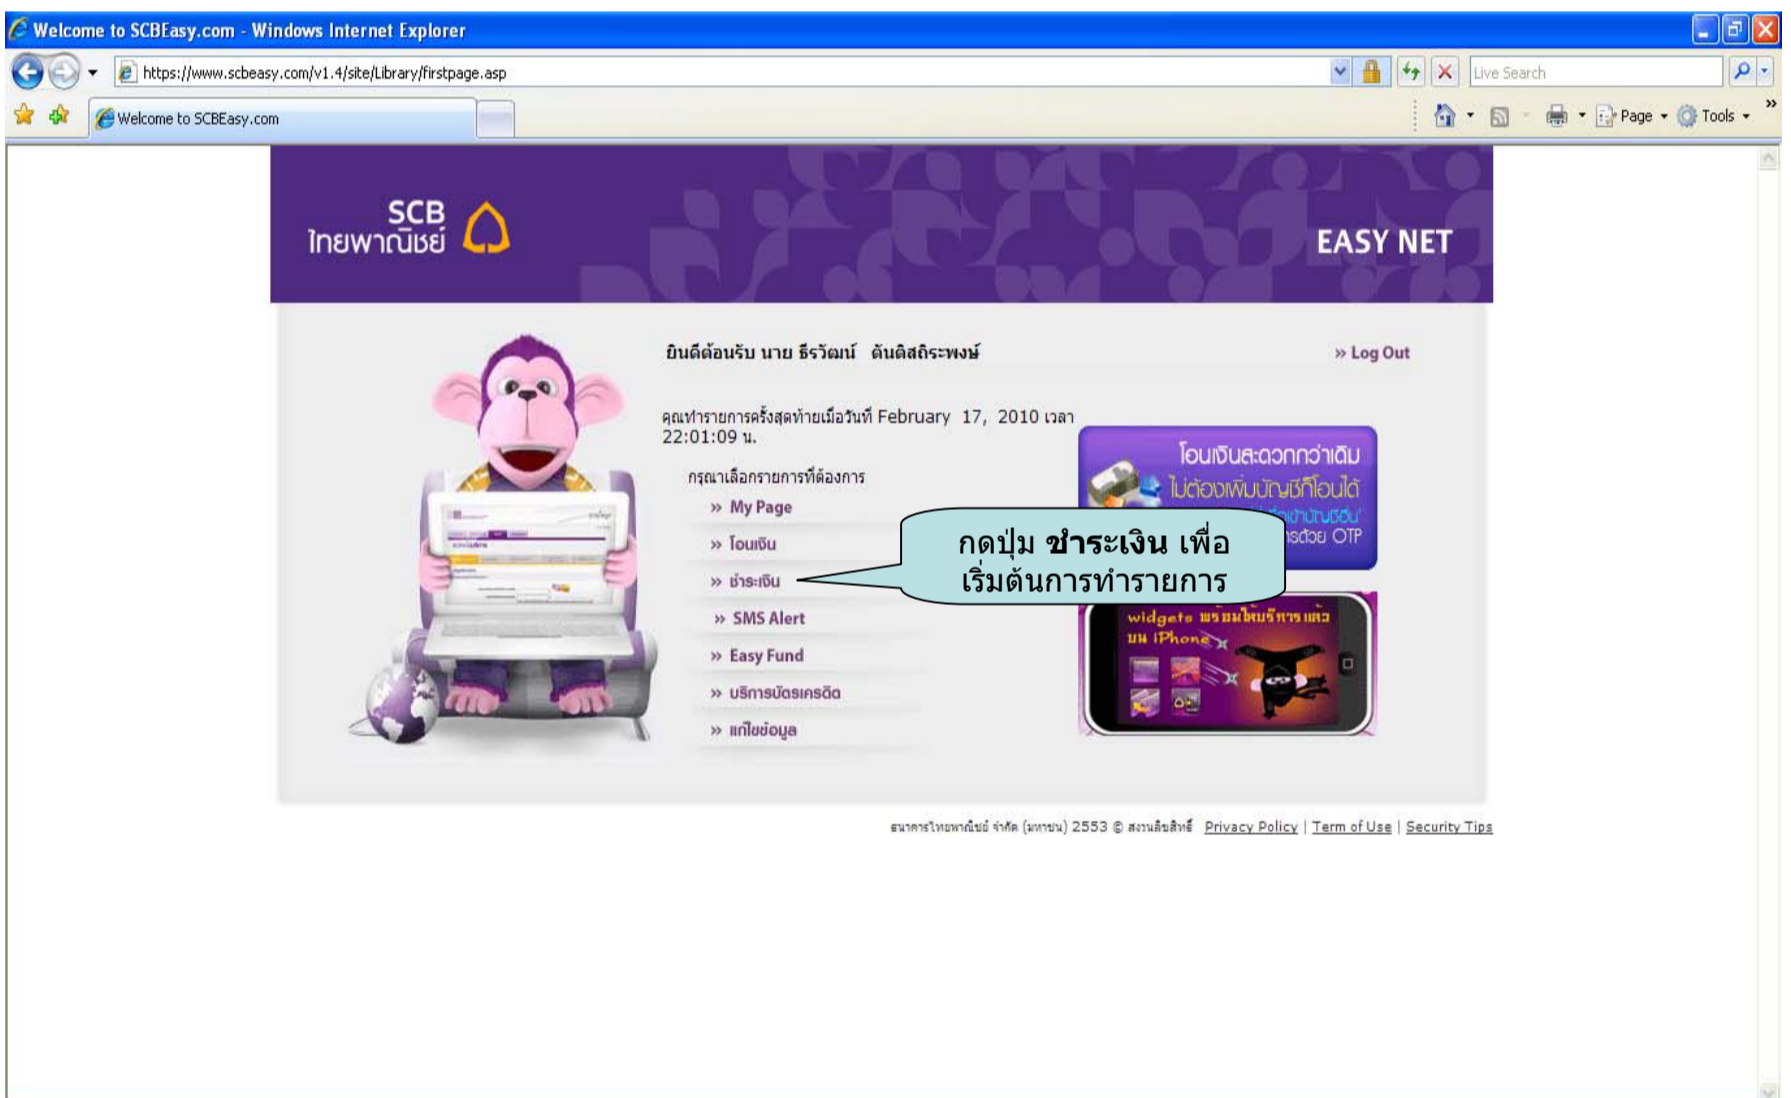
Welcome to SCBEasy.com - Windows Internet Explorer

https://www.scbeasy.com/v1.4/site/Library/firstpage.asp

Live Search

Welcome to SCBEasy.com

Page ▾ Tools ▾

SCB ไทยพาณิชย์

EASY NET

ยินดีต้อนรับ นาย ธีรวัฒน์ ต้นติสถิระพงษ์

» Log Out

คุณทำรายการครั้งสุดท้ายเมื่อวันที่ February 17, 2010 เวลา 22:01:09 น.

กรุณาเลือกรายการที่ต้องการ

» My Page

» โอนเงิน

» ชำระเงิน

» SMS Alert

» Easy Fund

» บริการบัตรเครดิต

» แก้ไขข้อมูล

โอนเงินสะดวกกว่าเดิม ไม่ต้องเพิ่มบัญชีก็โอนได้

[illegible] รหัสด้วย OTP

กดปุ่ม **ชำระเงิน** เพื่อเริ่มต้นการทำรายการ

widgets พร้อมให้บริการแล้ว บน iPhone

ธนาคารไทยพาณิชย์ จำกัด (มหาชน) 2553 © สงวนลิขสิทธิ์ Privacy Policy | Term of Use | Security Tips